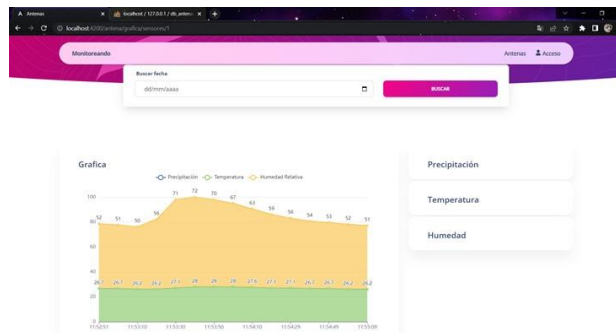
Antenas
localhost / 127.0.0.1 / db_antenas
localhost:4200/antena/grafica/sensores/1

Monitoreando
Antenas Acceso

Buscar fecha
dd/mm/aaaa
BUSCAR

Grafica
Precipitación Temperatura Humedad Relativa

100
80
60
40
20
0

52 51 50 56 71 72 70 67 63 59 56 54 53 52 51

26.7 26.1 26.2 26.2 27.1 28 28 28 27.6 27.1 27.1 26.7 26.7 26.2 26.2

11:52:51 11:53:10 11:53:30 11:53:50 11:54:10 11:54:29 11:54:49 11:55:09

Precipitación
Temperatura
Humedad